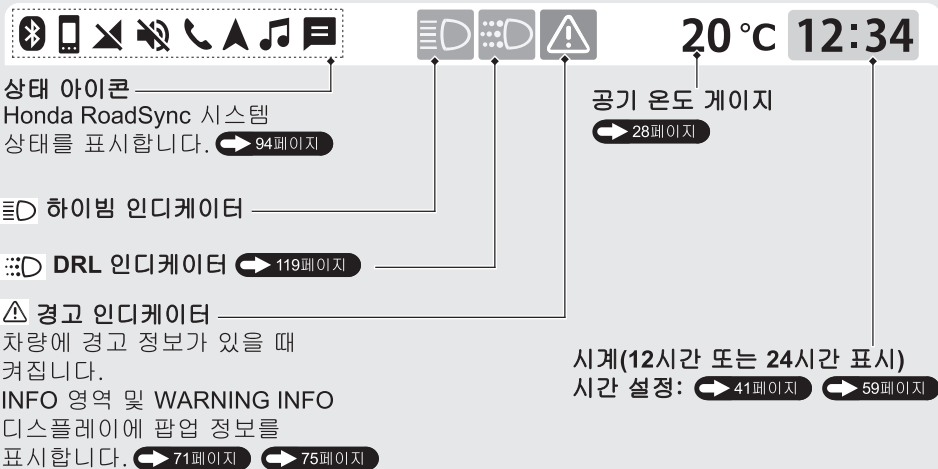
20 °C 12:34

상태 아이콘
Honda RoadSync 시스템 상태를 표시합니다. 94페이지

공기 온도 게이지
28페이지

하이빔 인디케이터

DRL 인디케이터 119페이지

⚠ 경고 인디케이터
차량에 경고 정보가 있을 때 켜집니다.
INFO 영역 및 WARNING INFO 디스플레이에 팝업 정보를 표시합니다. 71페이지 75페이지

시계(12시간 또는 24시간 표시)
시간 설정: 41페이지 59페이지